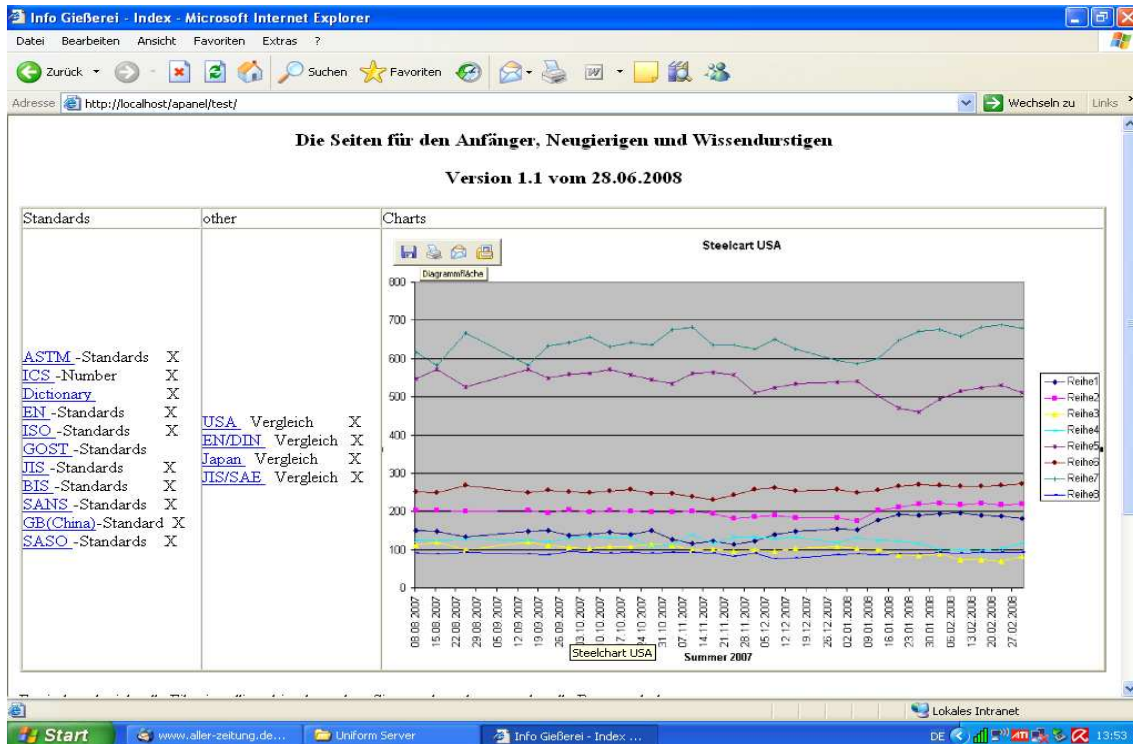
Info Gießerei - Index - Microsoft Internet Explorer

Datei Bearbeiten Ansicht Favoriten Extras ?

Zurück Suchen Favoriten

Adresse http://localhost/apanel/test/ Wechseln zu Links

Die Seiten für den Anfänger, Neugierigen und Wissendurstigen

Version 1.1 vom 28.06.2008

| Standards | other | Charts |
|---|---|---|
| ASTM -Standards X<br>ICS -Number X<br>Dictionary X<br>EN -Standards X<br>ISO -Standards X<br>GOST -Standards<br>JIS -Standards X<br>BIS -Standards X<br>SANS -Standards X<br>GB(China)-Standard X<br>SASO -Standards X | USA Vergleich X<br>EN/DIN Vergleich X<br>Japan Vergleich X<br>JIS/SAE Vergleich X | |

Diagrammfläche

Steelcart USA

800
700
600
500
400
300
200
100
0

08.08.2007 15.08.2007 22.08.2007 29.08.2007 05.09.2007 12.09.2007 19.09.2007 26.09.2007 03.10.2007 10.10.2007 17.10.2007 24.10.2007 31.10.2007 07.11.2007 14.11.2007 21.11.2007 28.11.2007 05.12.2007 12.12.2007 19.12.2007 26.12.2007 02.01.2008 09.01.2008 16.01.2008 23.01.2008 30.01.2008 06.02.2008 13.02.2008 20.02.2008 27.02.2008

Steelchart USA

Summer 2007

Reihe1
Reihe2
Reihe3
Reihe4
Reihe5
Reihe6
Reihe7
Reihe8

Lokales Intranet

Start www.aller-zeitung.de... Uniform Server Info Gießerei - Index ... DE 13:53